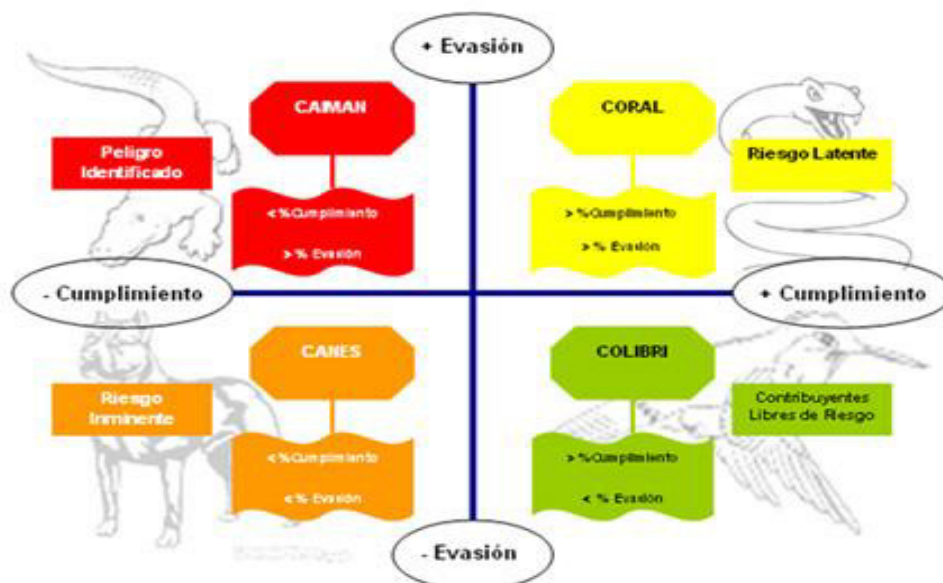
+ Evasión

CAIMAN

Peligro Identificado

< %Cumplimiento

> % Evasión

CORAL

Riesgo Latente

> %Cumplimiento

> % Evasión

- Cumplimiento

+ Cumplimiento

CANES

Riesgo Inminente

< %Cumplimiento

< % Evasión

COLIBRI

Contribuyentes Libres de Riesgo

> %Cumplimiento

< % Evasión

- Evasión